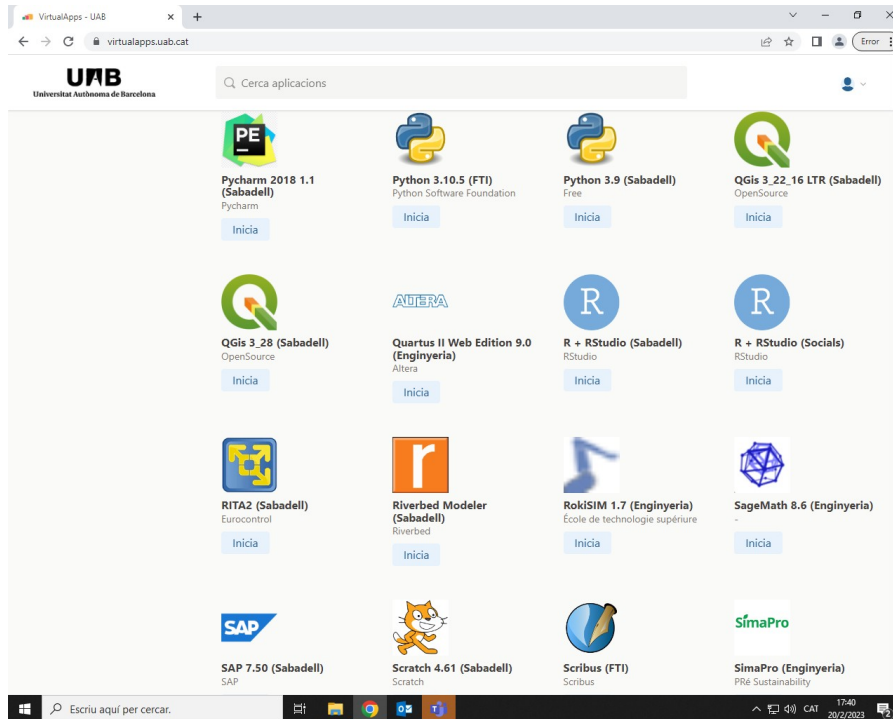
VirtualApps - UAB × +

virtualapps.uab.cat

Error

UAB
Universitat Autònoma de Barcelona

Cerca aplicacions

PE

Pycharm 2018 1.1 (Sabadell)
Pycharm
Inicia

Python 3.10.5 (FTI)
Python Software Foundation
Inicia

Python 3.9 (Sabadell)
Free
Inicia

QGis 3_22_16 LTR (Sabadell)
OpenSource
Inicia

QGis 3_28 (Sabadell)
OpenSource
Inicia

ALTERA

Quartus II Web Edition 9.0 (Enginyeria)
Altera
Inicia

R

R + RStudio (Sabadell)
RStudio
Inicia

R

R + RStudio (Socials)
RStudio
Inicia

RITA2 (Sabadell)
Eurocontrol
Inicia

r

Riverbed Modeler (Sabadell)
Riverbed
Inicia

RokiSIM 1.7 (Enginyeria)
École de technologie supérieure
Inicia

SageMath 8.6 (Enginyeria)
-
Inicia

SAP

SAP 7.50 (Sabadell)
SAP

Scratch 4.61 (Sabadell)
Scratch

Scribus (FTI)
Scribus

SimaPro

SimaPro (Enginyeria)
PRé Sustainability

Escriu aquí per cercar.

CAT 17:40 20/2/2023